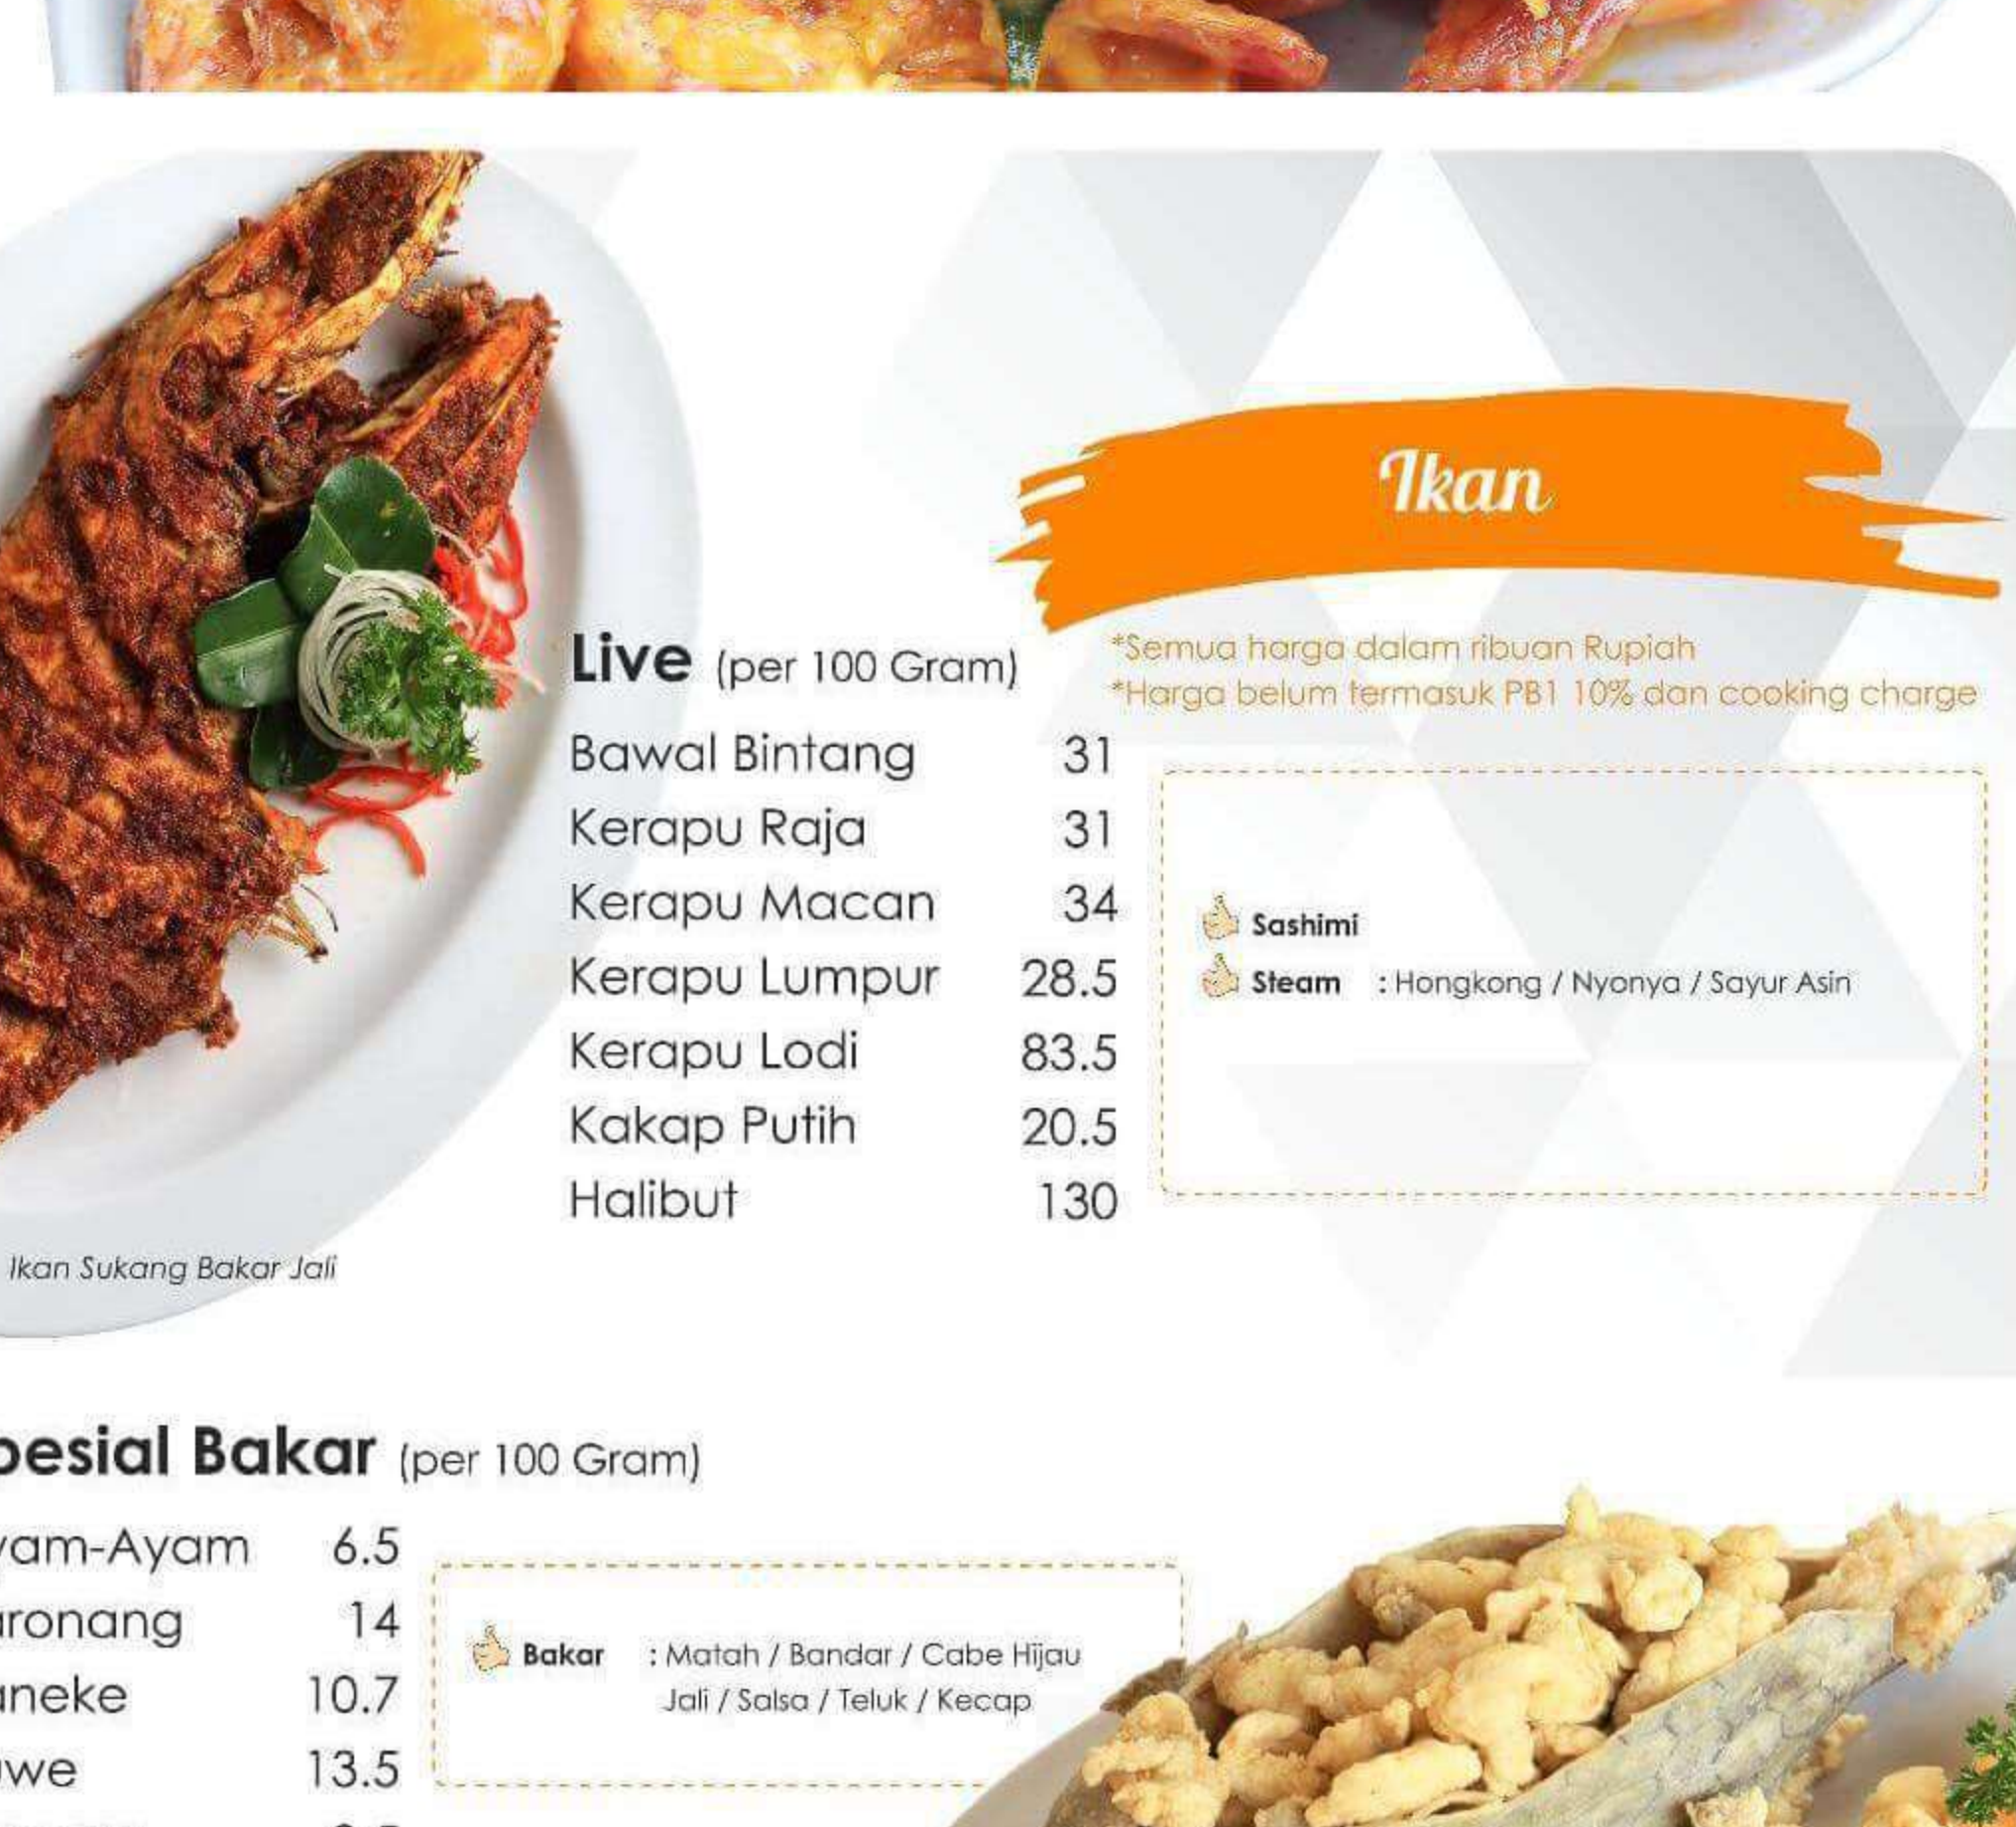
Ikan

*Semua harga dalam ribuan Rupiah
*Harga belum termasuk PB1 10% dan cooking charge

Live (per 100 Gram)

| | |
|---|---|
| Bawal Bintang | 31 |
| Kerapu Raja | 31 |
| Kerapu Macan | 34 |
| Kerapu Lumpur | 28.5 |
| Kerapu Lodi | 83.5 |
| Kakap Putih | 20.5 |
| Halibut | 130 |

Sashimi
Steam : Hongkong / Nyonya / Sayur Asin

Ikan Sukang Bakar Jali

pesial Bakar (per 100 Gram)

| | |
|---|---|
| yam-Ayam | 6.5 |
| ronang | 14 |
| neke | 10.7 |
| we | 13.5 |

Bakar : Matah / Bandar / Cabe Hijau Jali / Salsa / Teluk / Kecap